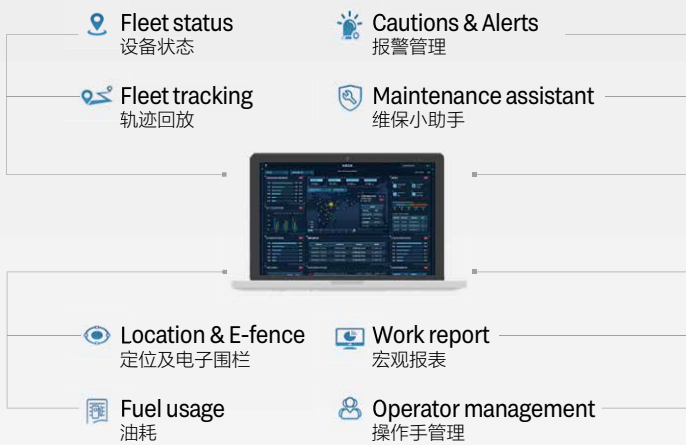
Fleet status
设备状态

Cautions & Alerts
报警管理

Fleet tracking
轨迹回放

Maintenance assistant
维保小助手

Location & E-fence
定位及电子围栏

Work report
宏观报表

Fuel usage
油耗

Operator management
操作手管理